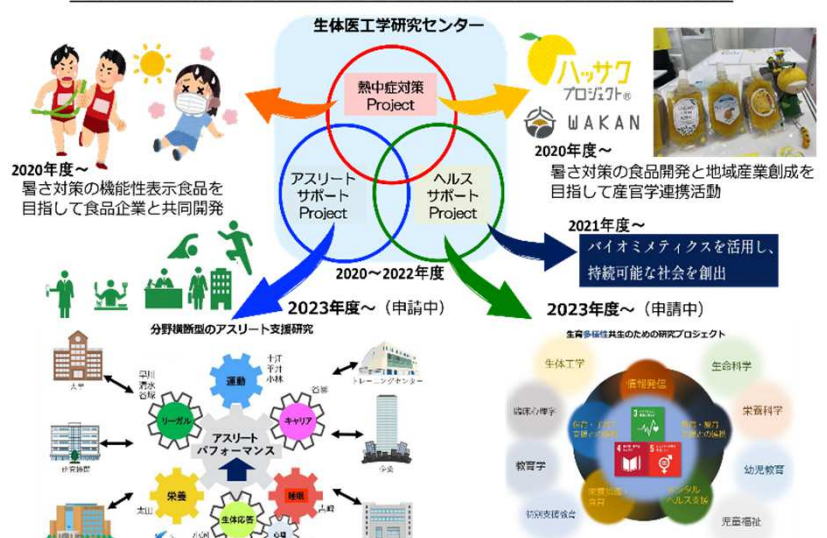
生体医工学研究センター

熱中症対策
Project

アスリート
サポート
Project

ヘルス
サポート
Project

2020〜2022年度

ハッサク
プロジェクト®

WAKAN

2020年度〜
暑さ対策の機能性表示食品を目指して食品企業と共同開発

2020年度〜
暑さ対策の食品開発と地域産業創成を目指して産官学連携活動

2021年度〜
バイオミメティクスを活用し、持続可能な社会を創出

2023年度〜（申請中）
分野横断型のアスリート支援研究

2023年度〜（申請中）
生育多様性共生のための研究プロジェクト

大学
早川
岡本
谷坂
千葉
小林
谷坂
トレーニングセンター
運動
リーガル
キャリア
アスリート
パフォーマンス
企業
栄養
睡眠
生体応答
心理
大山
山崎
小川
教育機関

生体工学
生命科学
栄養科学
幼児教育
児童福祉
教育学
臨床心理学
特別支援教育
情報発信
保育・教育
メンタル
ヘルス支援
栄養指導
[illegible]